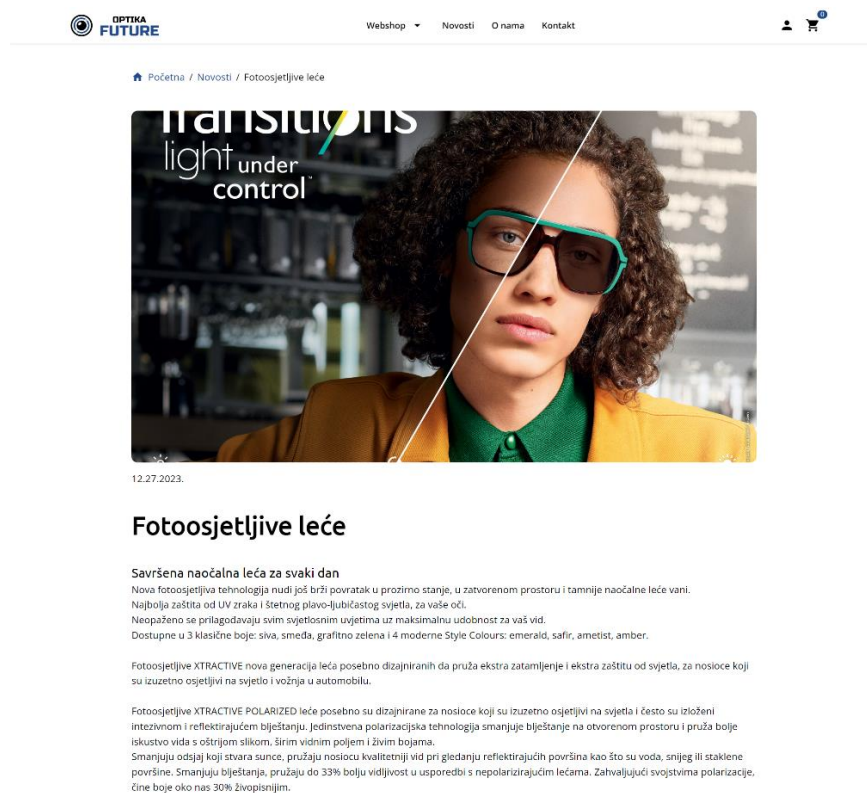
OPTIKA FUTURE

Webshop Novosti O nama Kontakt

0

Početna / Novosti / Fotoosjetljive leće

Transitions light under control™

12.27.2023.

Fotoosjetljive leće

Savršena naočalna leća za svaki dan
Nova fotoosjetljiva tehnologija nudi još brži povratak u prozirno stanje, u zatvorenom prostoru i tamnije naočalne leće vani.
Najbolja zaštita od UV zraka i štetnog plavo-ljubičastog svjetla, za vaše oči.
Neopaženo se prilagođavaju svim svjetlosnim uvjetima uz maksimalnu udobnost za vaš vid.
Dostupne u 3 klasične boje: siva, smeđa, grafitno zelena i 4 moderne Style Colours: emerald, safir, ametist, amber.

Fotoosjetljive XTRACTIVE nova generacija leća posebno dizajniranih da pruža ekstra zatamljenje i ekstra zaštitu od svjetla, za nosioce koji su izuzetno osjetljivi na svjetlo i vožnja u automobilu.

Fotoosjetljive XTRACTIVE POLARIZED leće posebno su dizajnirane za nosioce koji su izuzetno osjetljivi na svjetla i često su izloženi intezivnom i reflektirajućem blještanju. Jedinstvena polarizacijska tehnologija smanjuje blještanje na otvorenom prostoru i pruža bolje iskustvo vida s oštrijom slikom, širim vidnim poljem i živim bojama.
Smanjuju odsjaj koji stvara sunce, pružaju nosiocu kvalitetniji vid pri gledanju reflektirajućih površina kao što su voda, snijeg ili staklene površine. Smanjuju blještanja, pružaju do 33% bolju vidljivost u usporedbi s nepolarizirajućim lećama. Zahvaljujući svojstvima polarizacije, čine boje oko nas 30% živopisnijim.